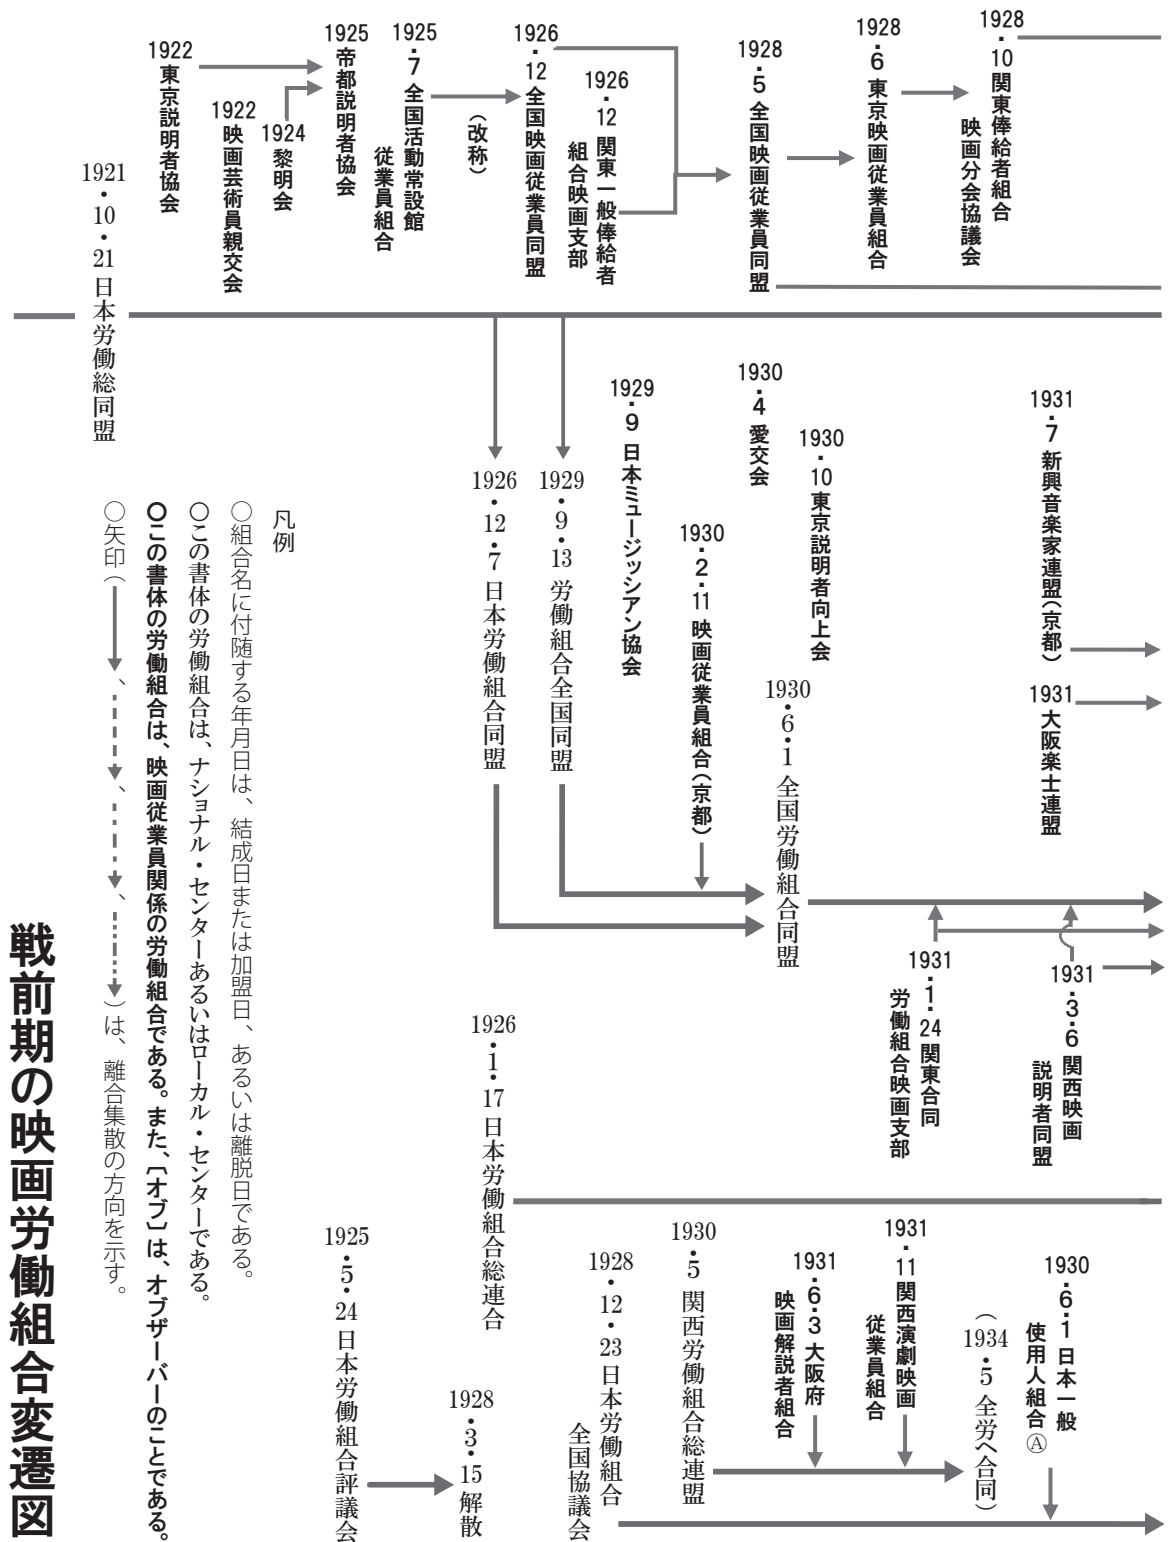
戦前期の映画労働組合変遷図

凡例
○組合名に付随する年月日は、結成日または加盟日、あるいは離脱日である。
○この書体の労働組合は、ナショナル・センターあるいはローカル・センターである。
○この書体の労働組合は、映画従業員関係の労働組合である。また、〔オブ〕は、オブザーバーのことである。
○矢印（→、⇢、⇢）は、離合集散の方向を示す。

1921・10・21 日本労働総同盟

1922 東京説明者協会
1922 映画芸術員親交会
1924 黎明会
1925 帝都説明者協会
1925・7 全国活動常設館従業員組合
（改称）
1926・12 全国映画従業員同盟
1926・12 関東一般俸給者組合映画支部
1928・5 全国映画従業員同盟
1928・6 東京映画従業員組合
1928・10 関東俸給者組合映画分会協議会

1926・12・7 日本労働組合同盟
1929・9・13 労働組合全国同盟
1929・9 日本ミュージッシアン協会
1930・2・11 映画従業員組合（京都）
1930・4 愛交会
1930・10 東京説明者向上会
1930・6・1 全国労働組合同盟
1931・7 新興音楽家連盟（京都）
1931 大阪楽士連盟
1931・1・24 関東合同労働組合映画支部
1931・3・6 関西映画説明者同盟

1926・1・17 日本労働組合総連合
1925・5・24 日本労働組合評議会
1928・3・15 解散
1928・12・23 日本労働組合全国協議会
1930・5 関西労働組合総連盟
1931・6・3 大阪府映画解説者組合
1931・11 関西演劇映画従業員組合
（1934・5 全労へ合同）
1930・6・1 日本一般使用人組合 Ⓐ